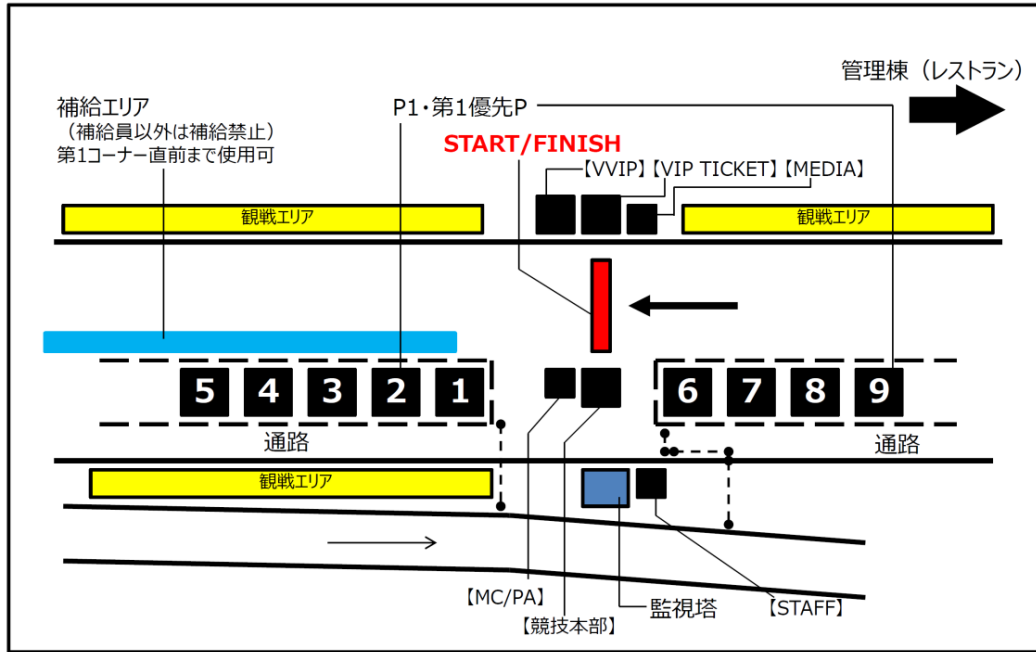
管理棟（レストラン）

補給エリア
（補給員以外は補給禁止）
第1コーナー直前まで使用可

P1･第1優先P

START/FINISH

【VVIP】【VIP TICKET】【MEDIA】

観戦エリア

観戦エリア

5 4 3 2 1

6 7 8 9

通路

通路

観戦エリア

【MC/PA】

【競技本部】

監視塔

【STAFF】